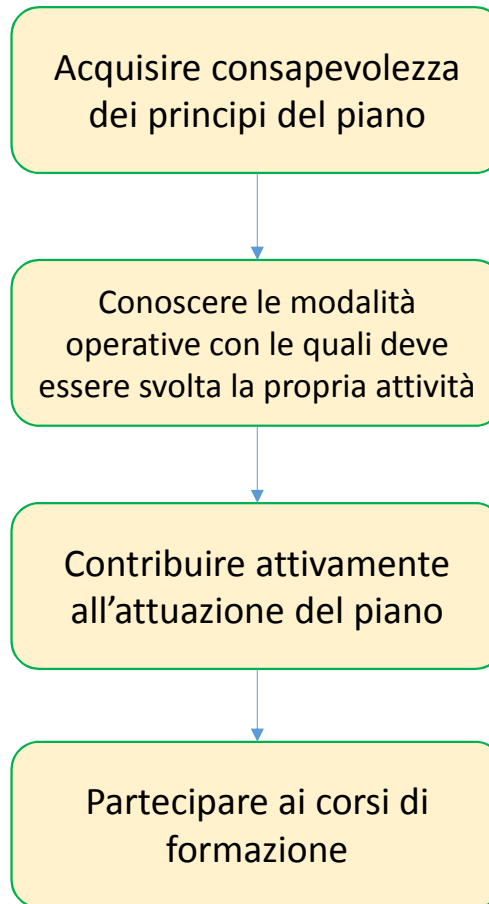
Acquisire consapevolezza dei principi del piano

Conoscere le modalità operative con le quali deve essere svolta la propria attività

Contribuire attivamente all’attuazione del piano

Partecipare ai corsi di formazione